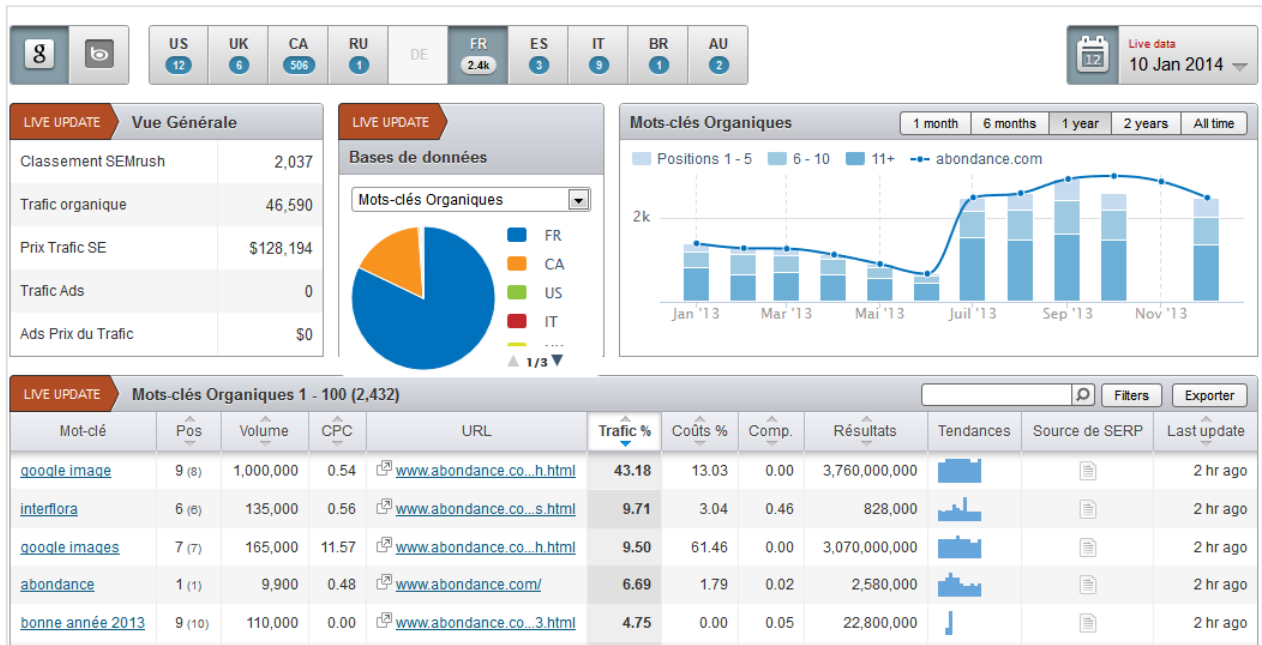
g

US 12 | UK 6 | CA 506 | RU 1 | DE | FR 2.4k | ES 3 | IT 9 | BR 1 | AU 2

12 Live data
10 Jan 2014

LIVE UPDATE Vue Générale

| | |
|---|---|
| Classement SEMrush | 2,037 |
| Trafic organique | 46,590 |
| Prix Trafic SE | $128,194 |
| Trafic Ads | 0 |
| Ads Prix du Trafic | $0 |

LIVE UPDATE
Bases de données

Mots-clés Organiques

FR
CA
US
IT

1/3

Mots-clés Organiques

1 month | 6 months | 1 year | 2 years | All time

Positions 1 - 5 | 6 - 10 | 11+ | abondance.com

2k

Jan '13 | Mar '13 | Mai '13 | Juil '13 | Sep '13 | Nov '13

LIVE UPDATE Mots-clés Organiques 1 - 100 (2,432)

Filters | Exporter

| Mot-clé | Pos | Volume | CPC | URL | Trafic % | Coûts % | Comp. | Résultats | Tendances | Source de SERP | Last update |
|---|---|---|---|---|---|---|---|---|---|---|---|
| google image | 9 (8) | 1,000,000 | 0.54 | www.abondance.co...h.html | 43.18 | 13.03 | 0.00 | 3,760,000,000 | | | 2 hr ago |
| interflora | 6 (6) | 135,000 | 0.56 | www.abondance.co...s.html | 9.71 | 3.04 | 0.46 | 828,000 | | | 2 hr ago |
| google images | 7 (7) | 165,000 | 11.57 | www.abondance.co...h.html | 9.50 | 61.46 | 0.00 | 3,070,000,000 | | | 2 hr ago |
| abondance | 1 (1) | 9,900 | 0.48 | www.abondance.com/ | 6.69 | 1.79 | 0.02 | 2,580,000 | | | 2 hr ago |
| bonne année 2013 | 9 (10) | 110,000 | 0.00 | www.abondance.co...3.html | 4.75 | 0.00 | 0.05 | 22,800,000 | | | 2 hr ago |